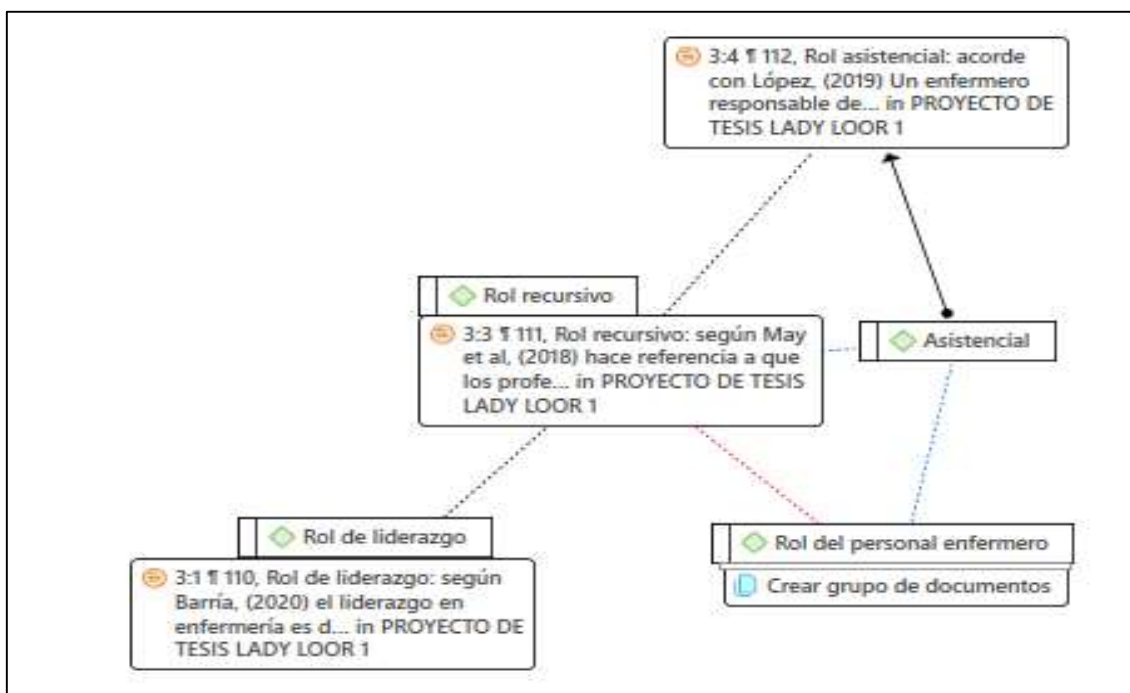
3:4 ¶ 112, Rol asistencial: acorde con López, (2019) Un enfermero responsable de... in PROYECTO DE TESIS LADY LOOR 1

Rol recursivo

3:3 ¶ 111, Rol recursivo: según May et al, (2018) hace referencia a que los profe... in PROYECTO DE TESIS LADY LOOR 1

Asistencial

Rol de liderazgo

3:1 ¶ 110, Rol de liderazgo: según Barría, (2020) el liderazgo en enfermería es d... in PROYECTO DE TESIS LADY LOOR 1

Rol del personal enfermero

Crear grupo de documentos